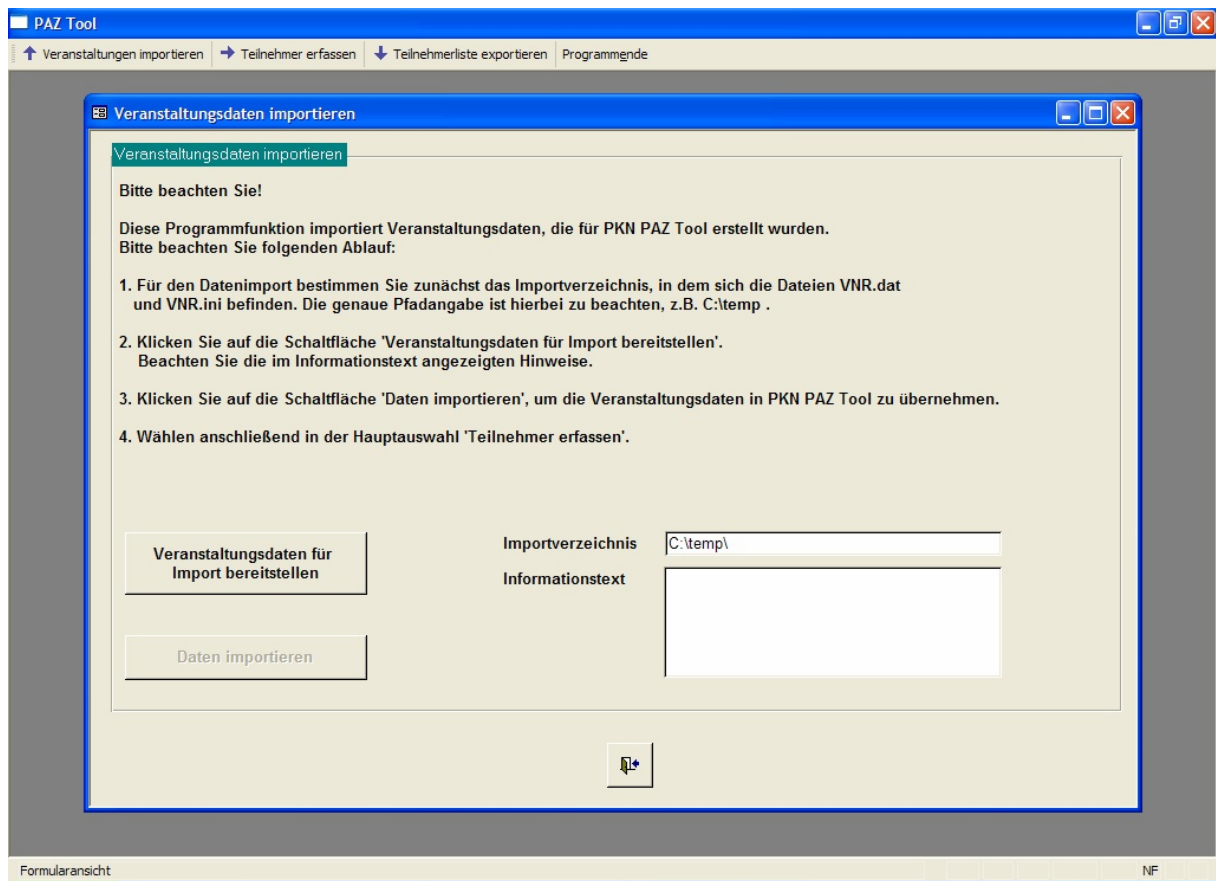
PAZ Tool

Veranstaltungen importieren | Teilnehmer erfassen | Teilnehmerliste exportieren | Programmende

Veranstaltungsdaten importieren

Veranstaltungsdaten importieren

Bitte beachten Sie!

Diese Programmfunktion importiert Veranstaltungsdaten, die für PKN PAZ Tool erstellt wurden.
Bitte beachten Sie folgenden Ablauf:

1. Für den Datenimport bestimmen Sie zunächst das Importverzeichnis, in dem sich die Dateien VNR.dat und VNR.ini befinden. Die genaue Pfadangabe ist hierbei zu beachten, z.B. C:\temp .

2. Klicken Sie auf die Schaltfläche 'Veranstaltungsdaten für Import bereitstellen'.
Beachten Sie die im Informationstext angezeigten Hinweise.

3. Klicken Sie auf die Schaltfläche 'Daten importieren', um die Veranstaltungsdaten in PKN PAZ Tool zu übernehmen.

4. Wählen anschließend in der Hauptauswahl 'Teilnehmer erfassen'.

Veranstaltungsdaten für Import bereitstellen

Importverzeichnis C:\temp\

Informationstext

Daten importieren

Formularansicht

NF